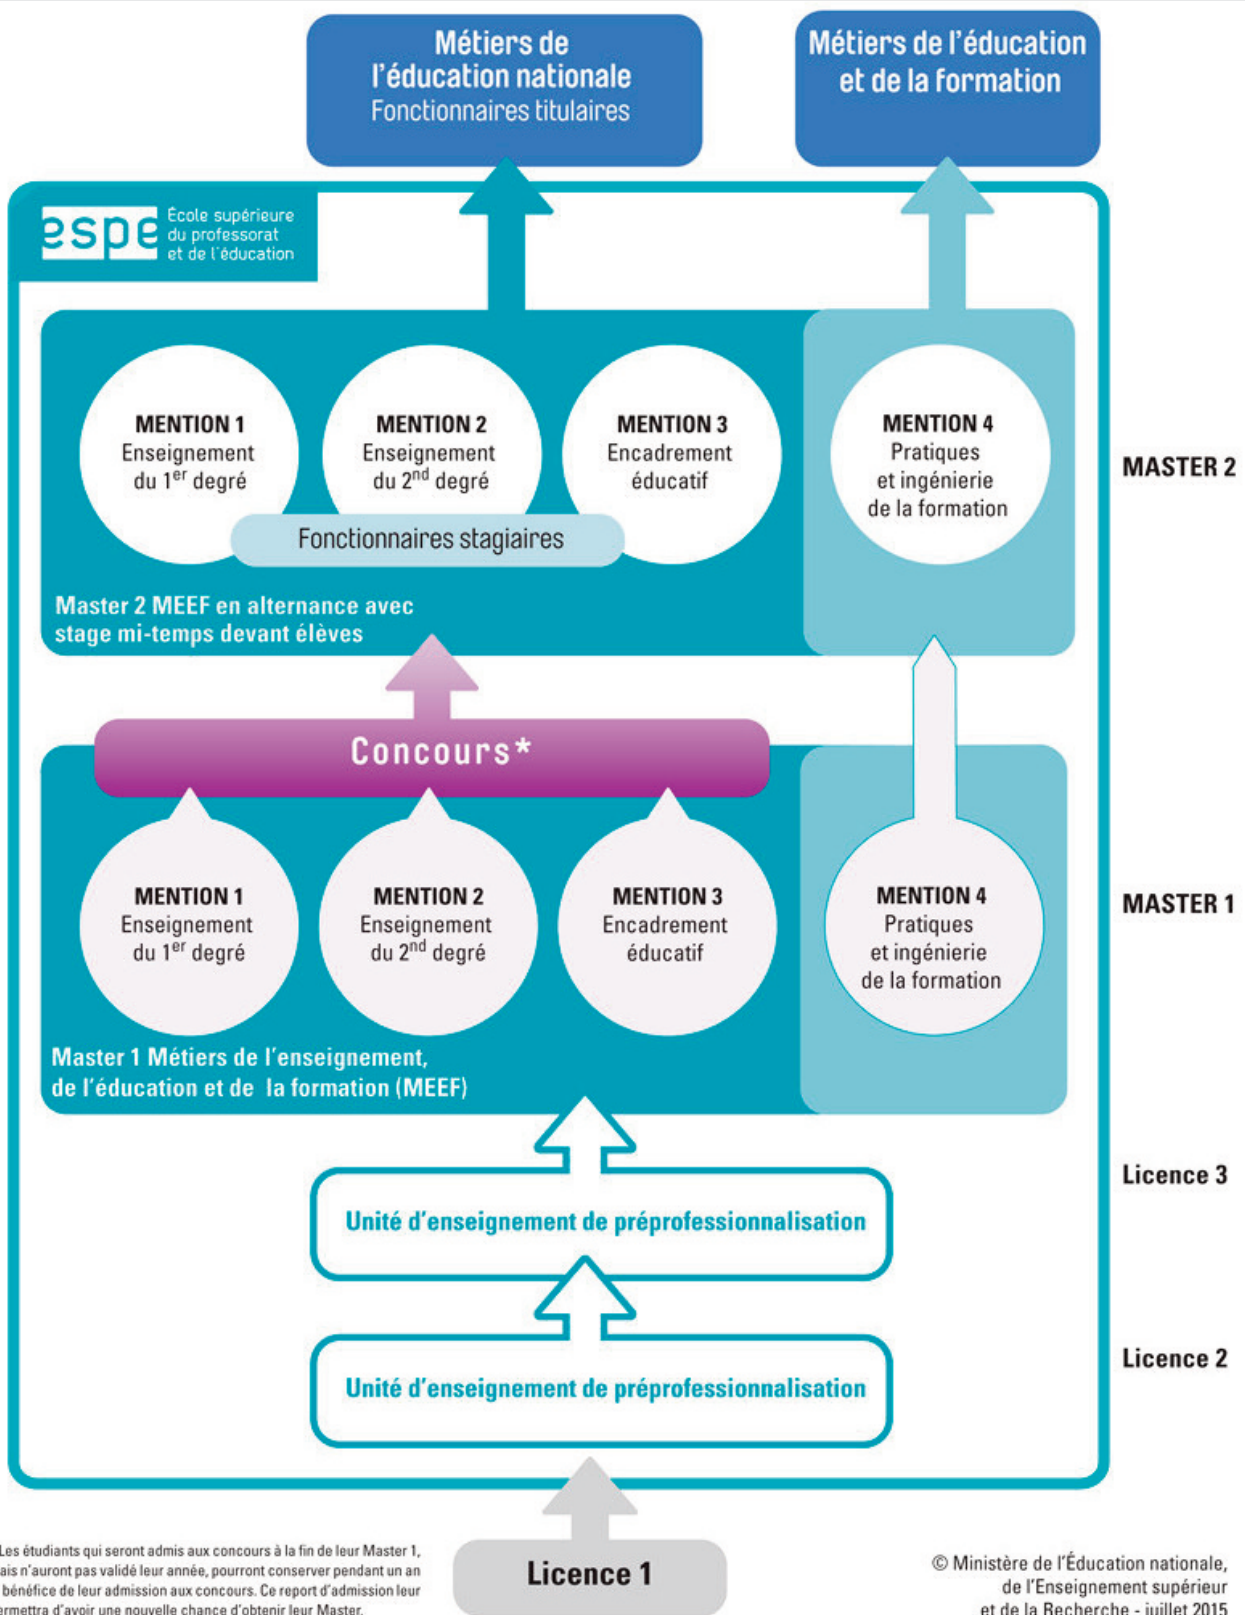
Métiers de l'éducation nationale
Fonctionnaires titulaires

Métiers de l'éducation et de la formation

espe École supérieure du professorat et de l'éducation

MENTION 1
Enseignement du $1^{er}$ degré

MENTION 2
Enseignement du $2^{nd}$ degré

MENTION 3
Encadrement éducatif

MENTION 4
Pratiques et ingénierie de la formation

Fonctionnaires stagiaires

Master 2 MEEF en alternance avec stage mi-temps devant élèves

MASTER 2

Concours*

MENTION 1
Enseignement du $1^{er}$ degré

MENTION 2
Enseignement du $2^{nd}$ degré

MENTION 3
Encadrement éducatif

MENTION 4
Pratiques et ingénierie de la formation

Master 1 Métiers de l'enseignement, de l'éducation et de la formation (MEEF)

MASTER 1

Unité d'enseignement de préprofessionnalisation

Licence 3

Unité d'enseignement de préprofessionnalisation

Licence 2

Licence 1

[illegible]Les étudiants qui seront admis aux concours à la fin de leur Master 1, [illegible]ais n'auront pas validé leur année, pourront conserver pendant un an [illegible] bénéfice de leur admission aux concours. Ce report d'admission leur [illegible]ermettra d'avoir une nouvelle chance d'obtenir leur Master.

© Ministère de l'Éducation nationale, de l'Enseignement supérieur et de la Recherche - juillet 2015